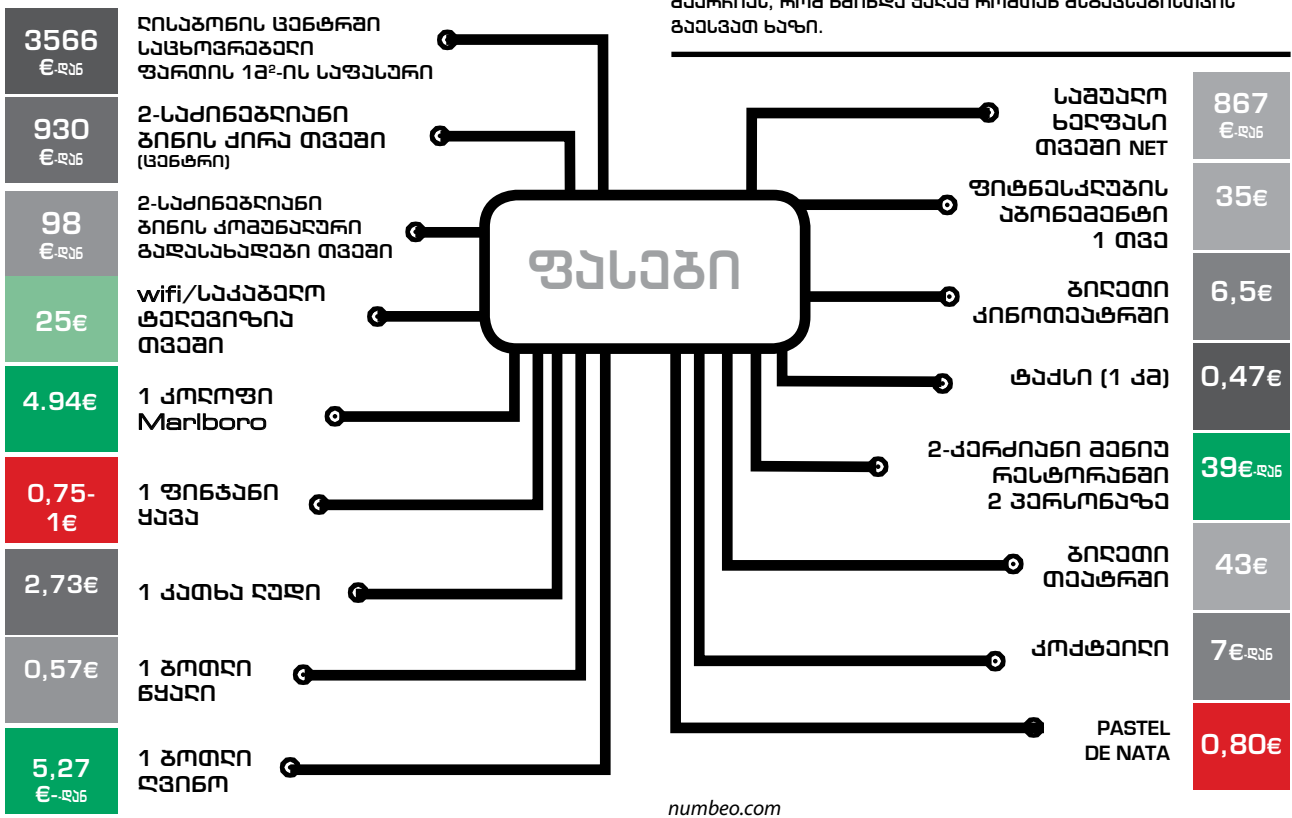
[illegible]
გაესვათ ხაზი.

3566 €-დან

ლისაბონის ცენტრში საცხოვრებელი ფართის 1მ²-ის საფასური

930 €-დან

2-საძინებლიანი ბინის ქირა თვეში (ცენტრი)

98 €-დან

2-საძინებლიანი ბინის კომუნალური გადასახადები თვეში

25€

wifi/საკაბელო ტელევიზია თვეში

4.94€

1 კოლოფი Marlboro

0,75-1€

1 ფინჯანი ყავა

2,73€

1 კათხა ლუდი

0,57€

1 ბოთლი წყალი

5,27 €-დან

1 ბოთლი ღვინო

ფასები

საშუალო ხელფასი თვეში NET

867 €-დან

ფიტნესკლუბის აბონემენტი 1 თვე

35€

ბილეთი კინოთეატრში

6,5€

ტაქსი (1 კმ)

0,47€

2-კერძიანი მენიუ რესტორანში 2 პერსონაზე

39€-დან

ბილეთი თეატრში

43€

კოქტეილი

7€-დან

PASTEL DE NATA

0,80€

numbeo.com